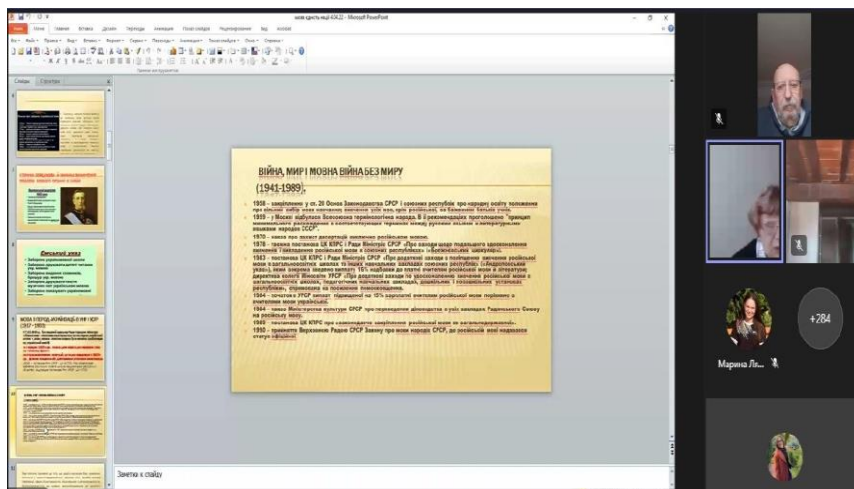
ВІЙНА, МИР І МОВНА ВІЙНА БЕЗ МИРУ
(1941-1989).

1958 - закріплення у ст. 20 Основ Законодавства СРСР і союзних республік про народну освіту положення про вільний вибір мови навчання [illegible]

1959 - у Москві відбулася Всесоюзна термінологічна нарада. В її рекомендаціях проголошено "принцип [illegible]"

1970 - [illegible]

1978 - таємна постанова ЦК КПРС і Ради Міністрів СРСР «Про заходи щодо подальшого вдосконалення вивчення і викладання російської мови в союзних республіках» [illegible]

1983 - постанова ЦК КПРС і Ради Міністрів СРСР «Про додаткові заходи з поліпшення вивчення російської мови в загальноосвітніх школах та інших навчальних закладах союзних республік» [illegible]

1984 - початок у УРСР виплат підвищеної на 15% зарплати вчителям російської мови порівняно з учителями мови української.

1984 - наказ Міністерства культури СРСР про переведення діловодства в усіх закладах Радянського Союзу на російську мову.

1989 - постанова ЦК КПРС про «законодавче закріплення російської мови як загальнодержавної».

1990 - прийняття Верховною Радою СРСР Закону про мови народів СРСР, де російській мові надавався статус офіційної

Заметки к слайду

Марина Л... 

+284